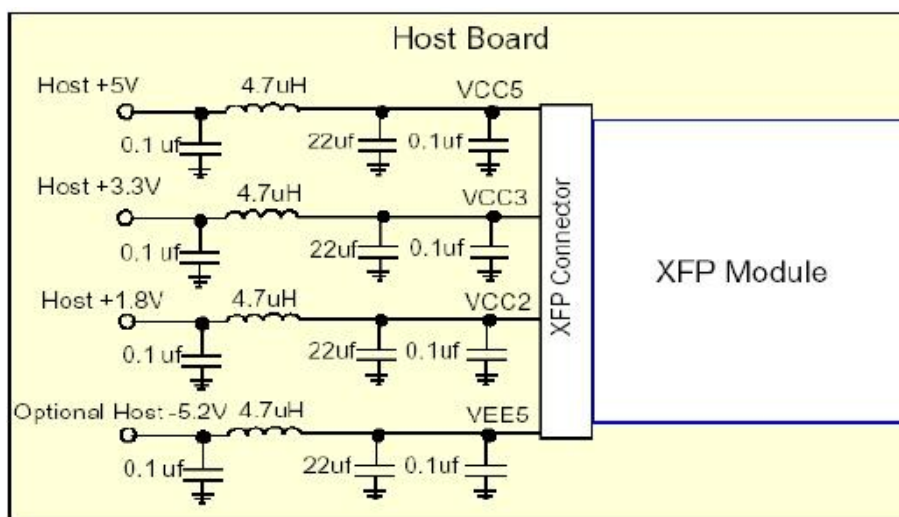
Host Board

Host +5V
4.7uH
VCC5
0.1 uf
22uf
0.1uf

Host +3.3V
4.7uH
VCC3
0.1 uf
22uf
0.1uf

Host +1.8V
4.7uH
VCC2
0.1 uf
22uf
0.1uf

Optional Host -5.2V
4.7uH
VEE5
0.1 uf
22uf
0.1uf

XFP Connector

XFP Module